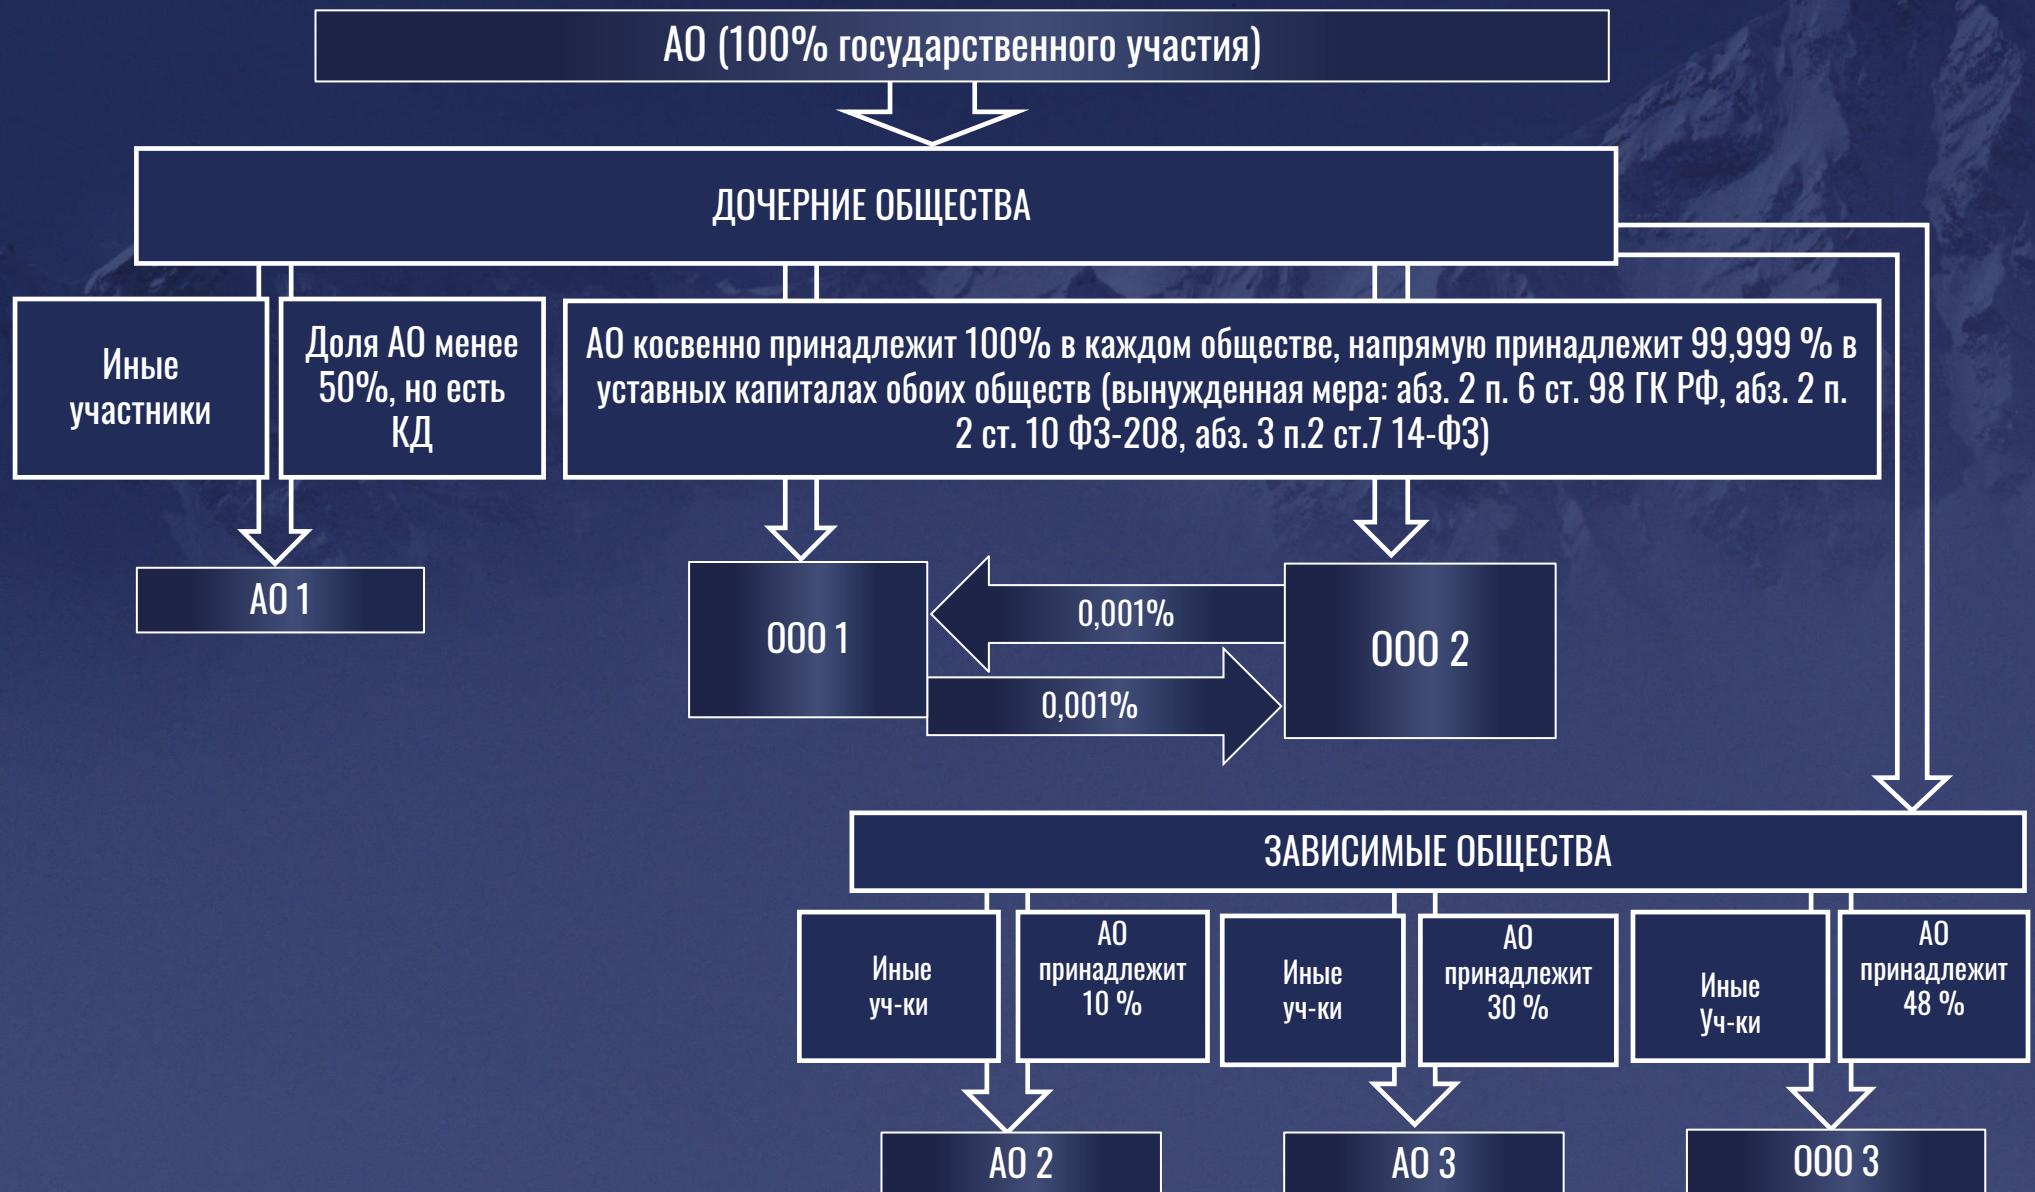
АО (100% государственного участия)

ДОЧЕРНИЕ ОБЩЕСТВА

Иные участники

Доля АО менее 50%, но есть КД

АО косвенно принадлежит 100% в каждом обществе, напрямую принадлежит 99,999 % в уставных капиталах обоих обществ (вынужденная мера: абз. 2 п. 6 ст. 98 ГК РФ, абз. 2 п. 2 ст. 10 ФЗ-208, абз. 3 п.2 ст.7 14-ФЗ)

АО 1

ООО 1

0,001%

0,001%

ООО 2

ЗАВИСИМЫЕ ОБЩЕСТВА

Иные уч-ки

АО принадлежит 10 %

Иные уч-ки

АО принадлежит 30 %

Иные Уч-ки

АО принадлежит 48 %

АО 2

АО 3

ООО 3